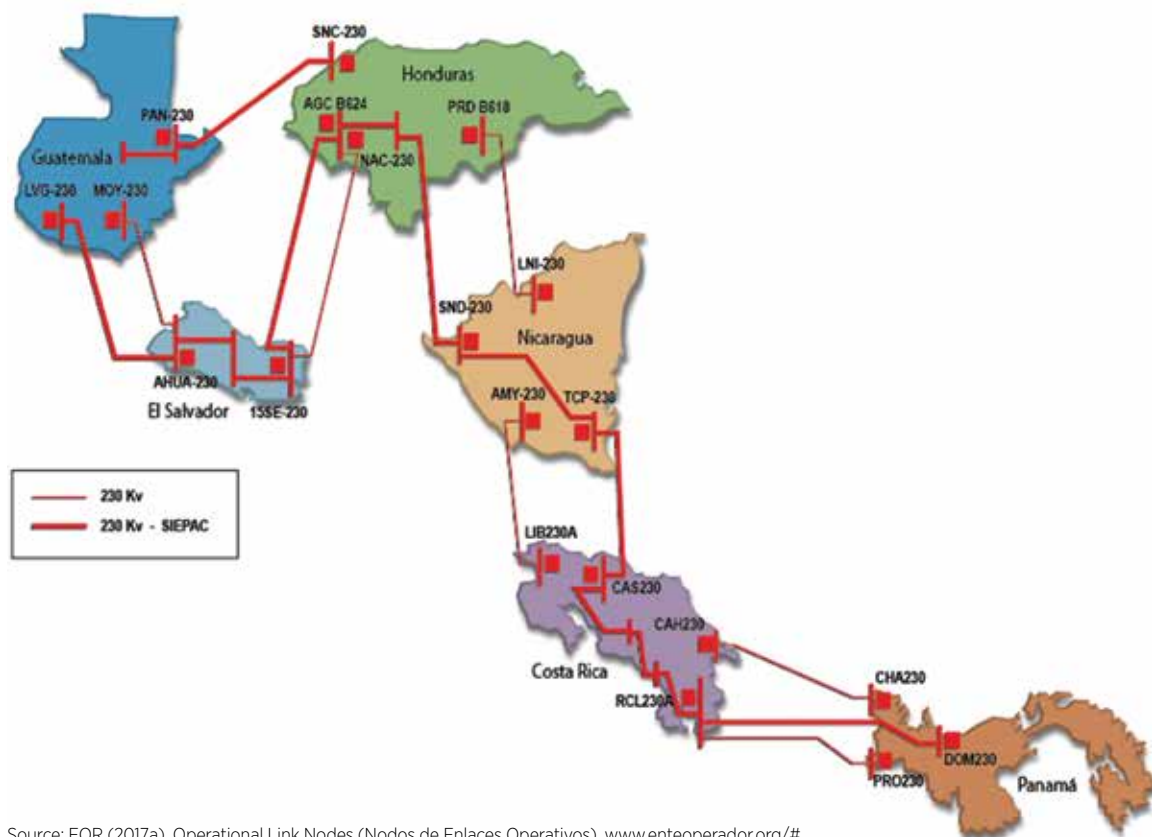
SNC-230
Honduras
AGC B624
PRD B618
PAN-230
Guatemala
NAC-230
LVG-230
MOY-230
LNI-230
SND-230
Nicaragua
AHUA-230
El Salvador
15SE-230
AMY-230
TCP-230
230 Kv
230 Kv - SIEPAC
LIB230A
CAS230
CAH230
Costa Rica
RCL230A
CHA230
DOM230
PRO230
Panamá

Source: EOR (2017a), Operational Link Nodes (Nodos de Enlaces Operativos), www.enteoperador.org/#